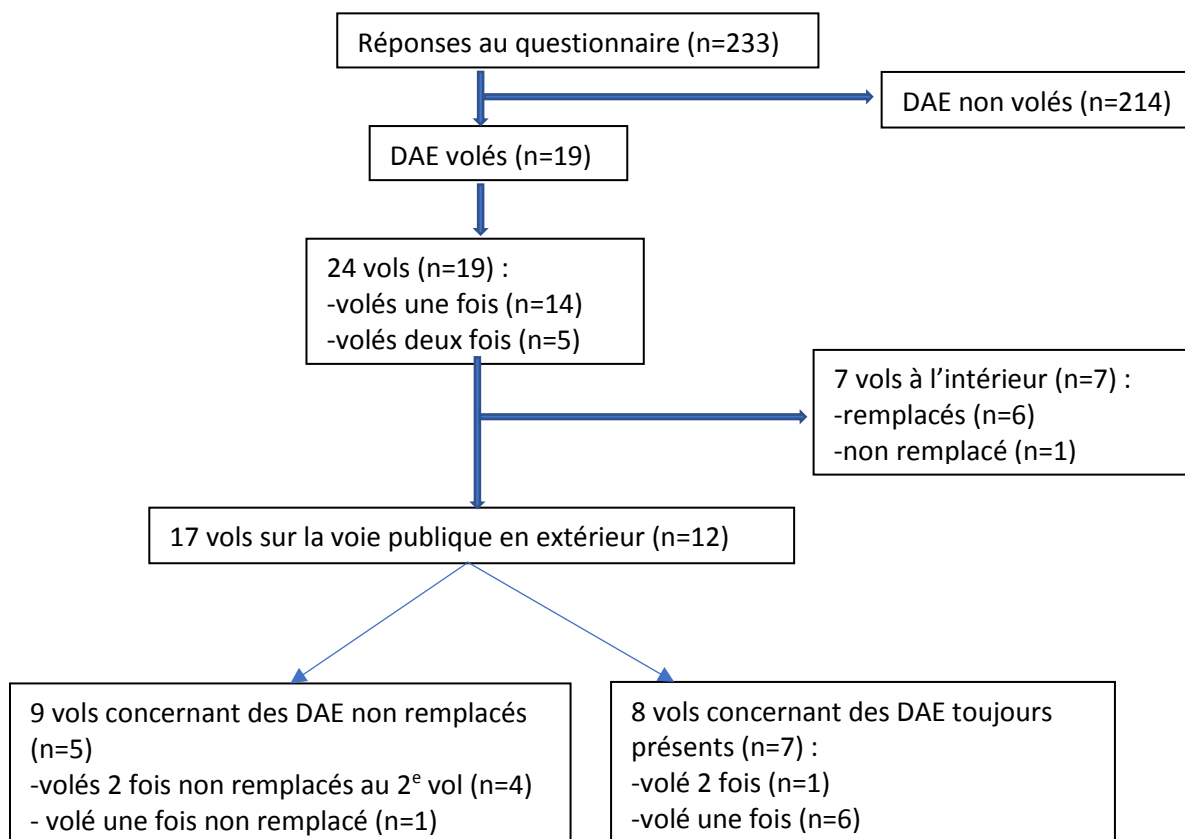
Réponses au questionnaire (n=233)

DAE non volés (n=214)

DAE volés (n=19)

24 vols (n=19) :
-volés une fois (n=14)
-volés deux fois (n=5)

7 vols à l'intérieur (n=7) :
-remplacés (n=6)
-non remplacé (n=1)

17 vols sur la voie publique en extérieur (n=12)

9 vols concernant des DAE non remplacés (n=5)
-volés 2 fois non remplacés au 2$^{e}$ vol (n=4)
- volé une fois non remplacé (n=1)

8 vols concernant des DAE toujours présents (n=7) :
-volé 2 fois (n=1)
-volé une fois (n=6)